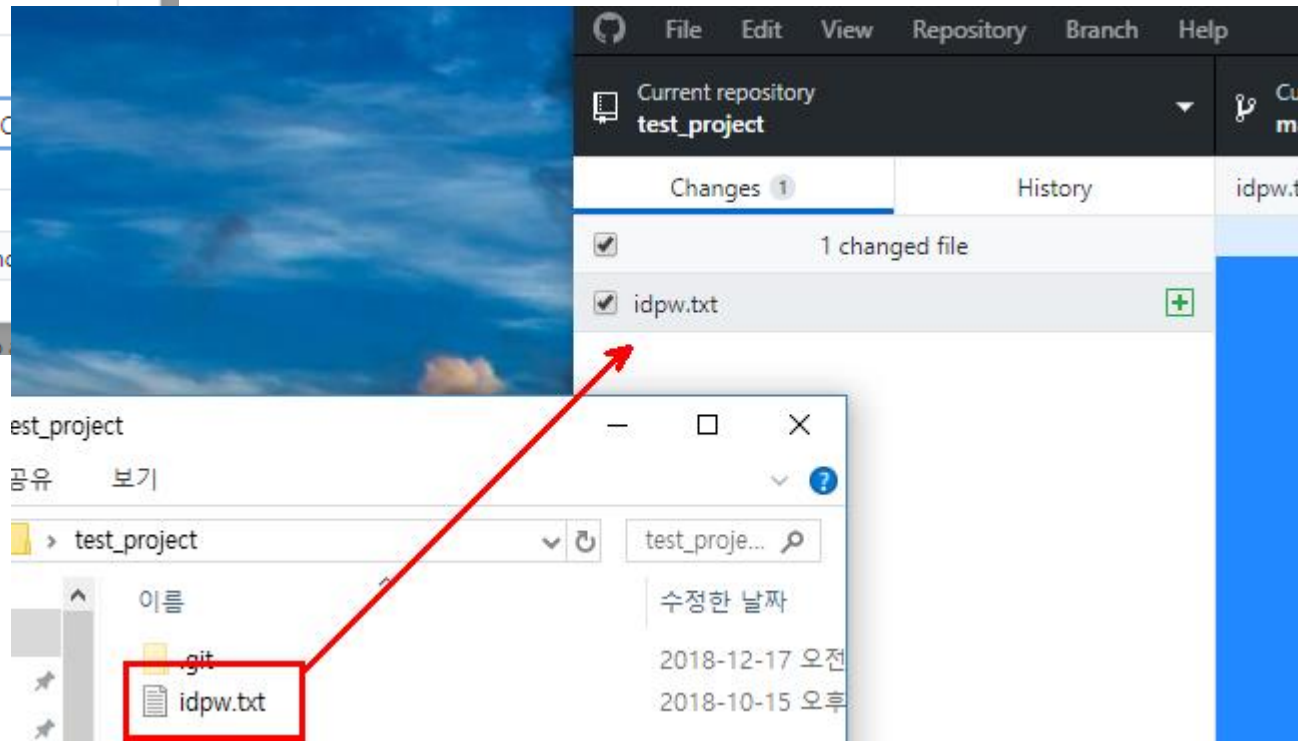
File Edit View Repository Branch Help

Current repository
test_project

Cu
m

Changes 1
History
idpw.t

1 changed file
idpw.txt

est_project
공유 보기
test_project
test_proje...
이름
수정한 날짜
.git
2018-12-17 오전
idpw.txt
2018-10-15 오후